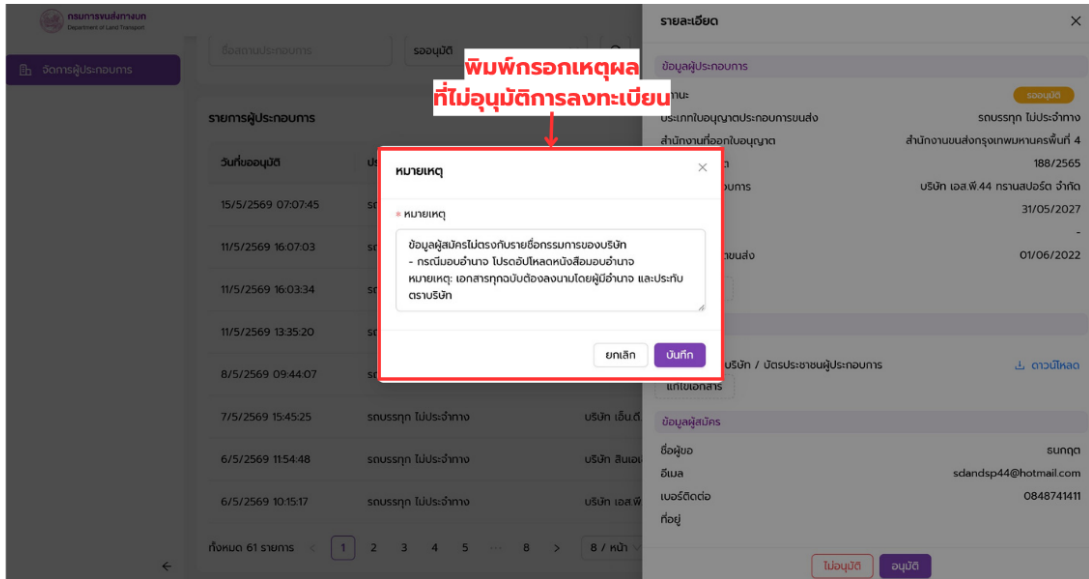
กรมการขนส่งทางบก
Department of Land Transport

จัดการผู้ประกอบการ

ชื่อสถานประกอบการ

รออนุมัติ

พิมพ์กรอกเหตุผล
ที่ไม่อนุมัติการลงทะเบียน

รายการผู้ประกอบการ

| วันที่ขออนุมัติ | ป | |
|---|---|---|
| 15/5/2569 07:07:45 | รถ | |
| 11/5/2569 16:07:03 | รถ | |
| 11/5/2569 16:03:34 | รถ | |
| 11/5/2569 13:35:20 | รถ | |
| 8/5/2569 09:44:07 | รถ | |
| 7/5/2569 15:45:25 | รถบรรทุก ไม่ประจำทาง | บริษัท เอ็นดี |
| 6/5/2569 11:54:48 | รถบรรทุก ไม่ประจำทาง | บริษัท สินเอ |
| 6/5/2569 10:15:17 | รถบรรทุก ไม่ประจำทาง | บริษัท เอส.พี |

ทั้งหมด 61 รายการ < 1 2 3 4 5 ··· 8 > 8 / หน้า

รายละเอียด

ข้อมูลผู้ประกอบการ
สถานะ รออนุมัติ
ประเภทใบอนุญาตประกอบการขนส่ง รถบรรทุก ไม่ประจำทาง
สำนักงานที่ออกใบอนุญาต สำนักงานขนส่งกรุงเทพมหานครพื้นที่ 4
188/2565
บริษัท เอส.พี.44 ทรานสปอร์ต จำกัด
31/05/2027
-
01/06/2022

บริษัท / บัตรประชาชนผู้ประกอบการ ดาวน์โหลด
แก้ไขเอกสาร

ข้อมูลผู้สมัคร
ชื่อผู้ขอ ธนกฤต
อีเมล sdandsp44@hotmail.com
เบอร์ติดต่อ 0848741411
ที่อยู่

ไม่อนุมัติ อนุมัติ

หมายเหตุ
* หมายเหตุ
ข้อมูลผู้สมัครไม่ตรงกับรายชื่อกรรมการของบริษัท
- กรณีมอบอำนาจ โปรดอัปโหลดหนังสือมอบอำนาจ
หมายเหตุ: เอกสารทุกฉบับต้องลงนามโดยผู้มีอำนาจ และประทับตราบริษัท
ยกเลิก บันทึก